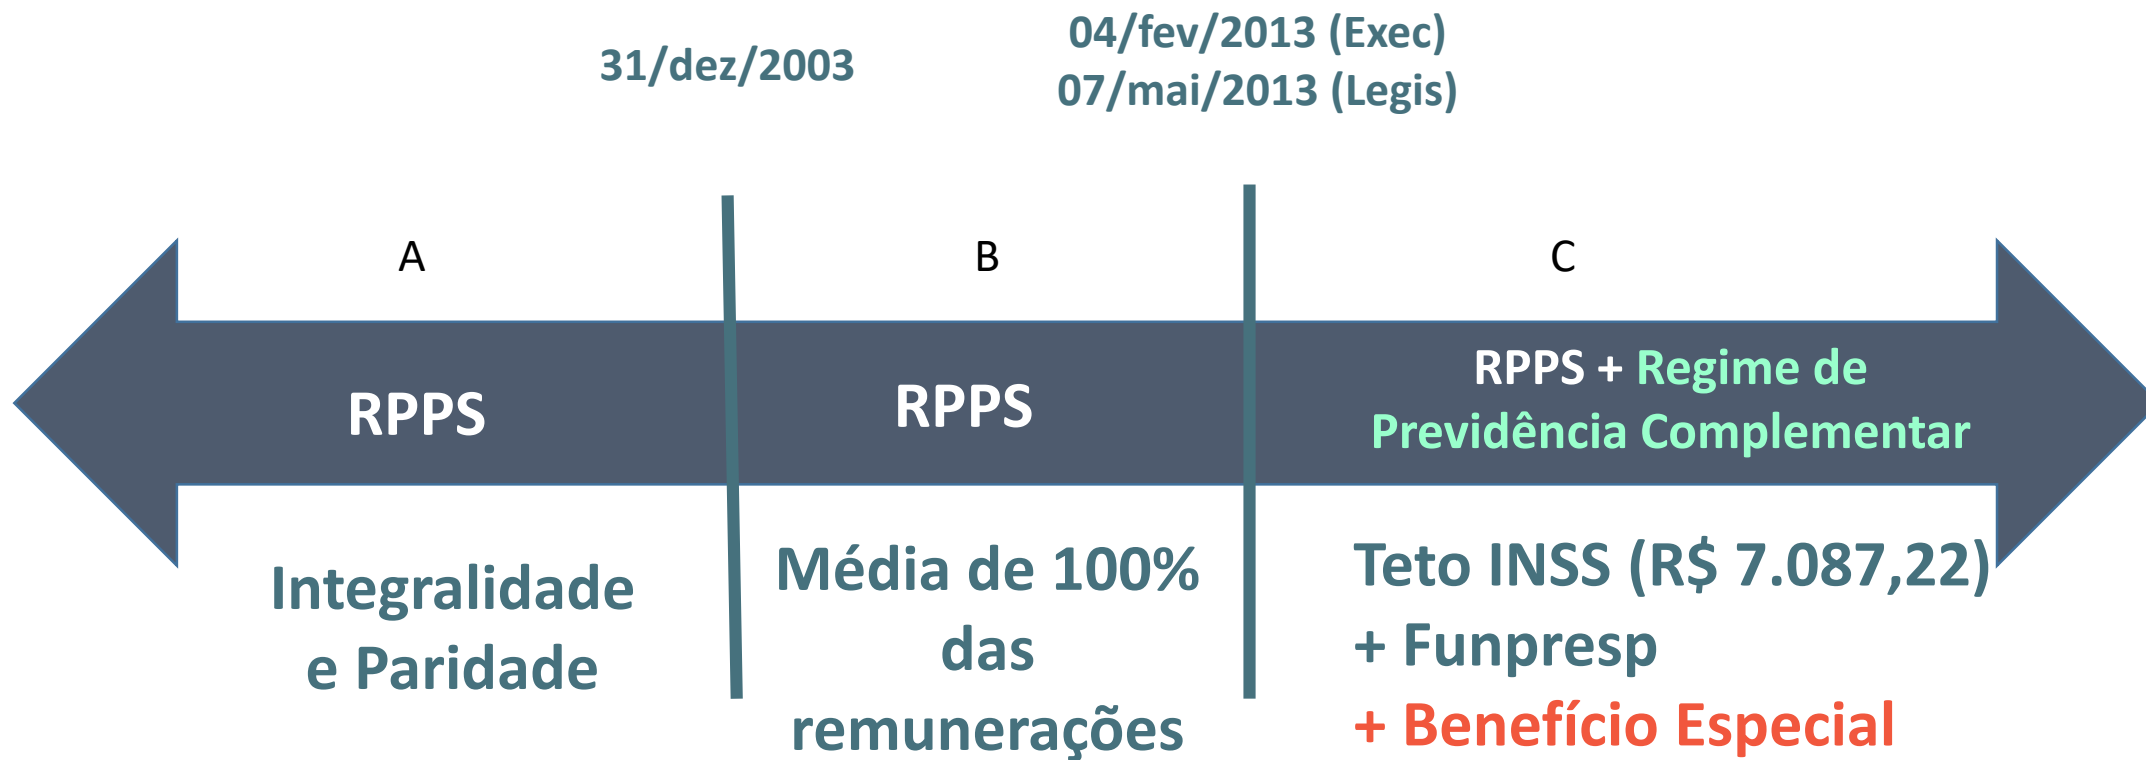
31/dez/2003

04/fev/2013 (Exec)
07/mai/2013 (Legis)

A

B

C

RPPS

RPPS

RPPS + Regime de Previdência Complementar

Integralidade e Paridade

Média de 100% das remunerações

Teto INSS (R$ 7.087,22)
+ Funpresp
+ Benefício Especial